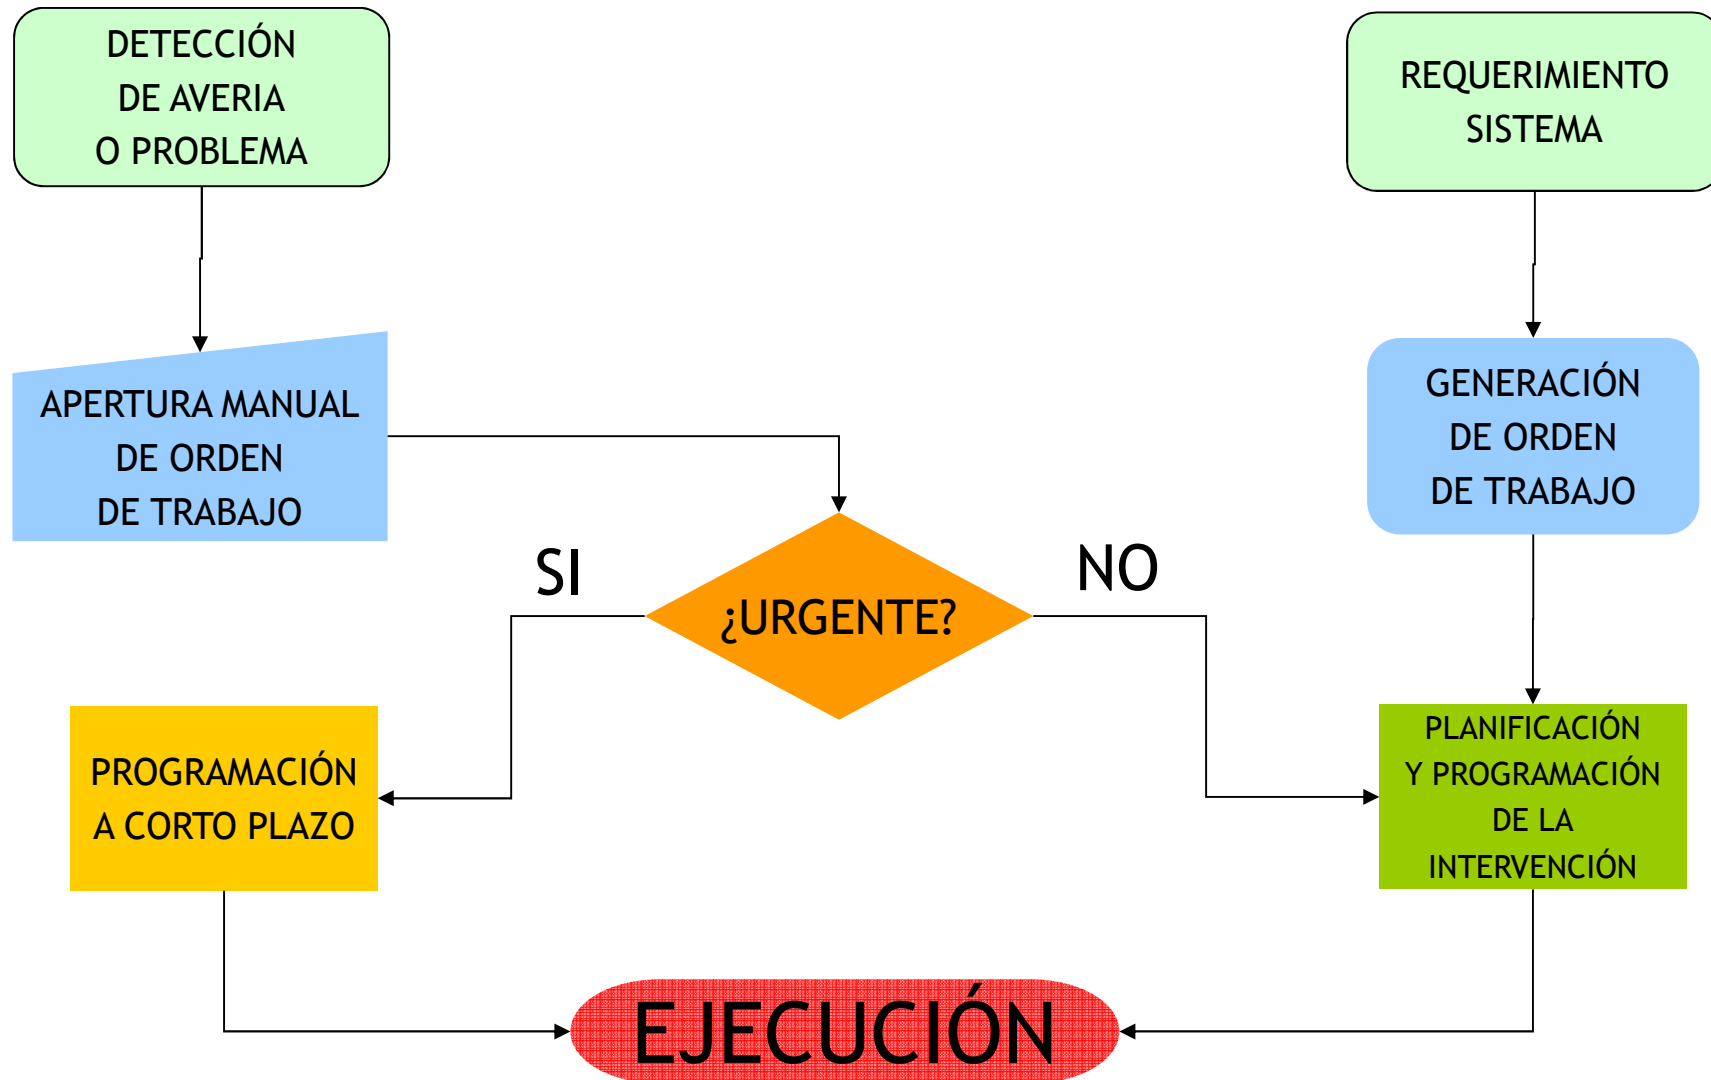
DETECCIÓN DE AVERIA O PROBLEMA

REQUERIMIENTO SISTEMA

APERTURA MANUAL DE ORDEN DE TRABAJO

GENERACIÓN DE ORDEN DE TRABAJO

SI

¿URGENTE?

NO

PROGRAMACIÓN A CORTO PLAZO

PLANIFICACIÓN Y PROGRAMACIÓN DE LA INTERVENCIÓN

EJECUCIÓN